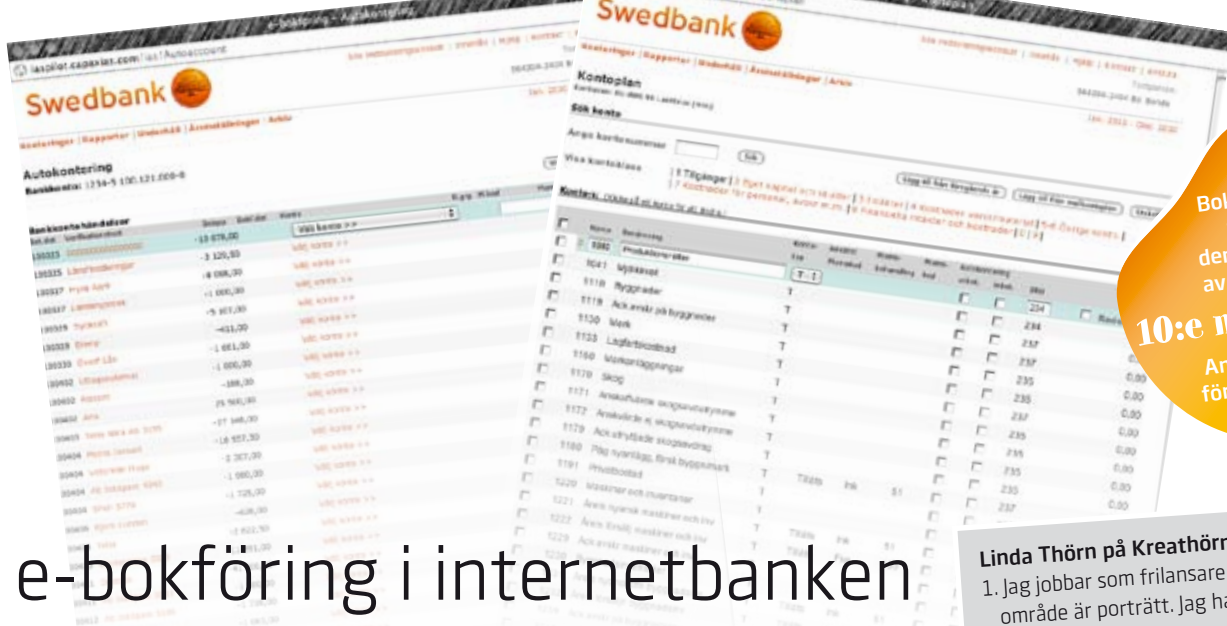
e-bokföring - Autokontering

Swedbank

Autokontering

Kontoplan

Sök konto

1110 Byggnader

1119 Ack avskr på byggnader

1130 Mark

1150 Markanläggningar

1170 Skog

Bo

der

av

10:e m

An

för

Linda Thörn på Kreathörn

1. Jag jobbar som frilansare

område är porträtt. Jag ha

e-bokföring i internetbanken